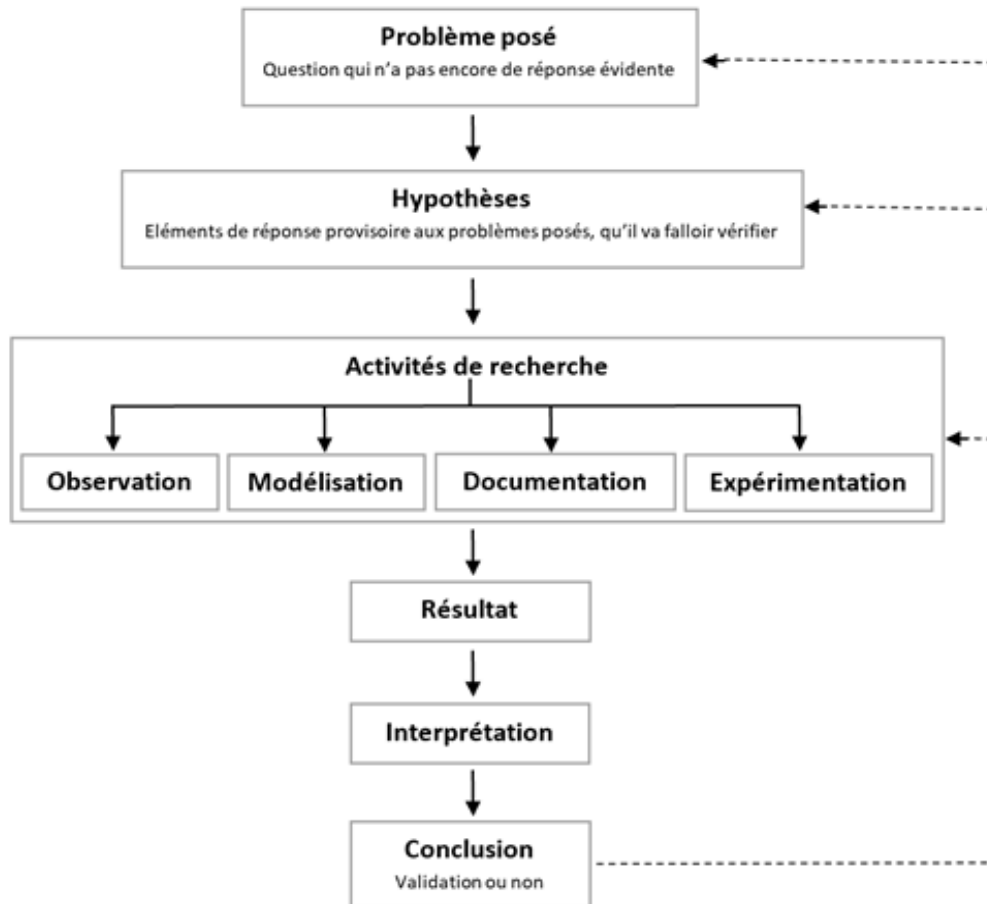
Problème posé
Question qui n'a pas encore de réponse évidente

Hypothèses
Eléments de réponse provisoire aux problèmes posés, qu'il va falloir vérifier

Activités de recherche

Observation

Modélisation

Documentation

Expérimentation

Résultat

Interprétation

Conclusion
Validation ou non